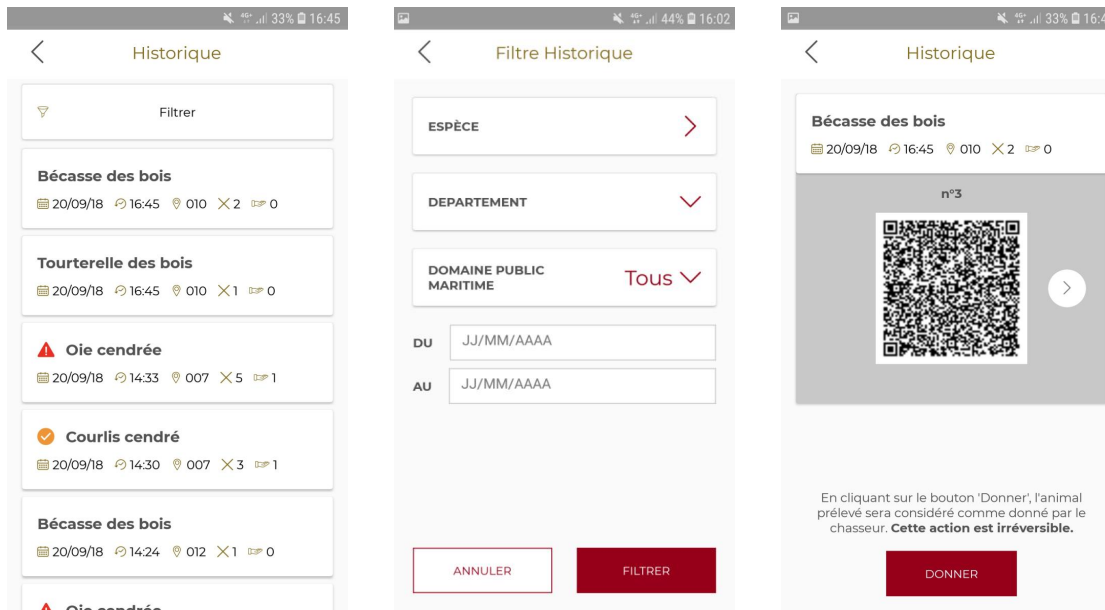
33% 16:45

Historique

Filtrer

Bécasse des bois
20/09/18 16:45 010 2 0

Tourterelle des bois
20/09/18 16:45 010 1 0

Oie cendrée
20/09/18 14:33 007 5 1

Courlis cendré
20/09/18 14:30 007 3 1

Bécasse des bois
20/09/18 14:24 012 1 0

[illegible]

44% 16:02

Filtre Historique

ESPÈCE

DEPARTEMENT

DOMAINE PUBLIC MARITIME
Tous

DU JJ/MM/AAAA

AU JJ/MM/AAAA

ANNULER

FILTRER

33% 16:4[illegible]

Historique

Bécasse des bois
20/09/18 16:45 010 2 0

n°3

En cliquant sur le bouton 'Donner', l'animal prélevé sera considéré comme donné par le chasseur. **Cette action est irréversible.**

DONNER